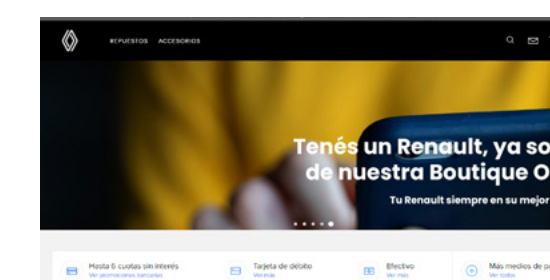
REPUESTOS ACCESORIOS

Tenés un Renault, ya so
de nuestra Boutique O

Tu Renault siempre en su mejor

Hasta 6 cuotas sin interés
Ver promociones bancarias

Tarjeta de débito
Ver más

Efectivo
Ver más

Más medios de p
Ver todos